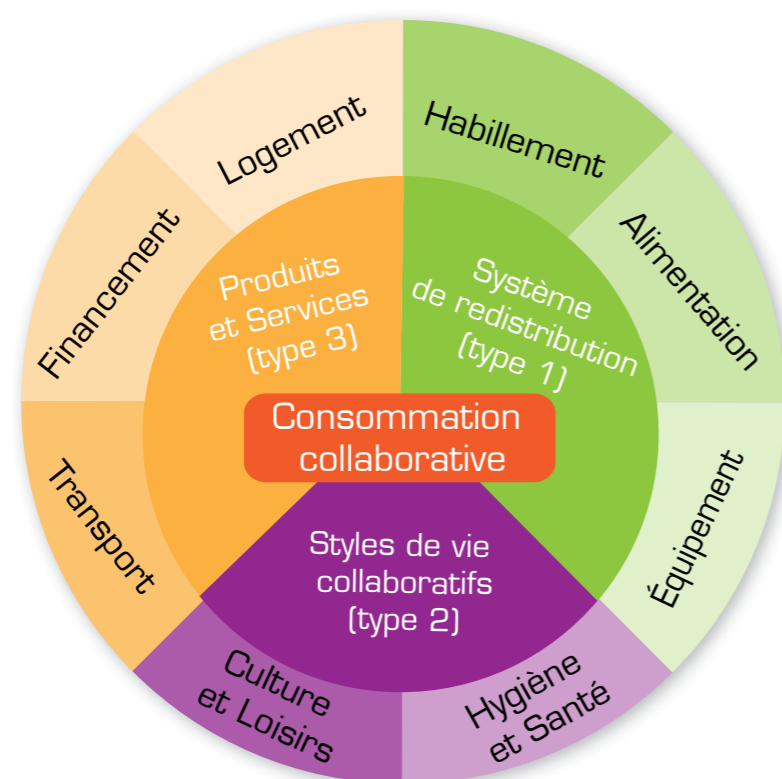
Logement

Habillement

Financement

Alimentation

Produits et Services (type 3)

Système de redistribution (type 1)

Consommation collaborative

Transport

Équipement

Styles de vie collaboratifs (type 2)

Culture et Loisirs

Hygiène et Santé